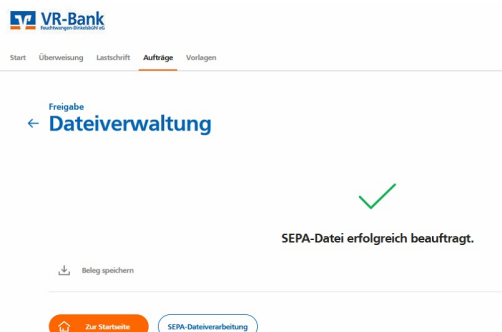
VR-Bank
Feuchtwangen-Dinkelsbühl eG

Start Überweisung Lastschrift Aufträge Vorlagen

Freigabe
← Dateiverwaltung

SEPA-Datei erfolgreich beauftragt.

Beleg speichern

Zur Startseite SEPA-Dateiverarbeitung